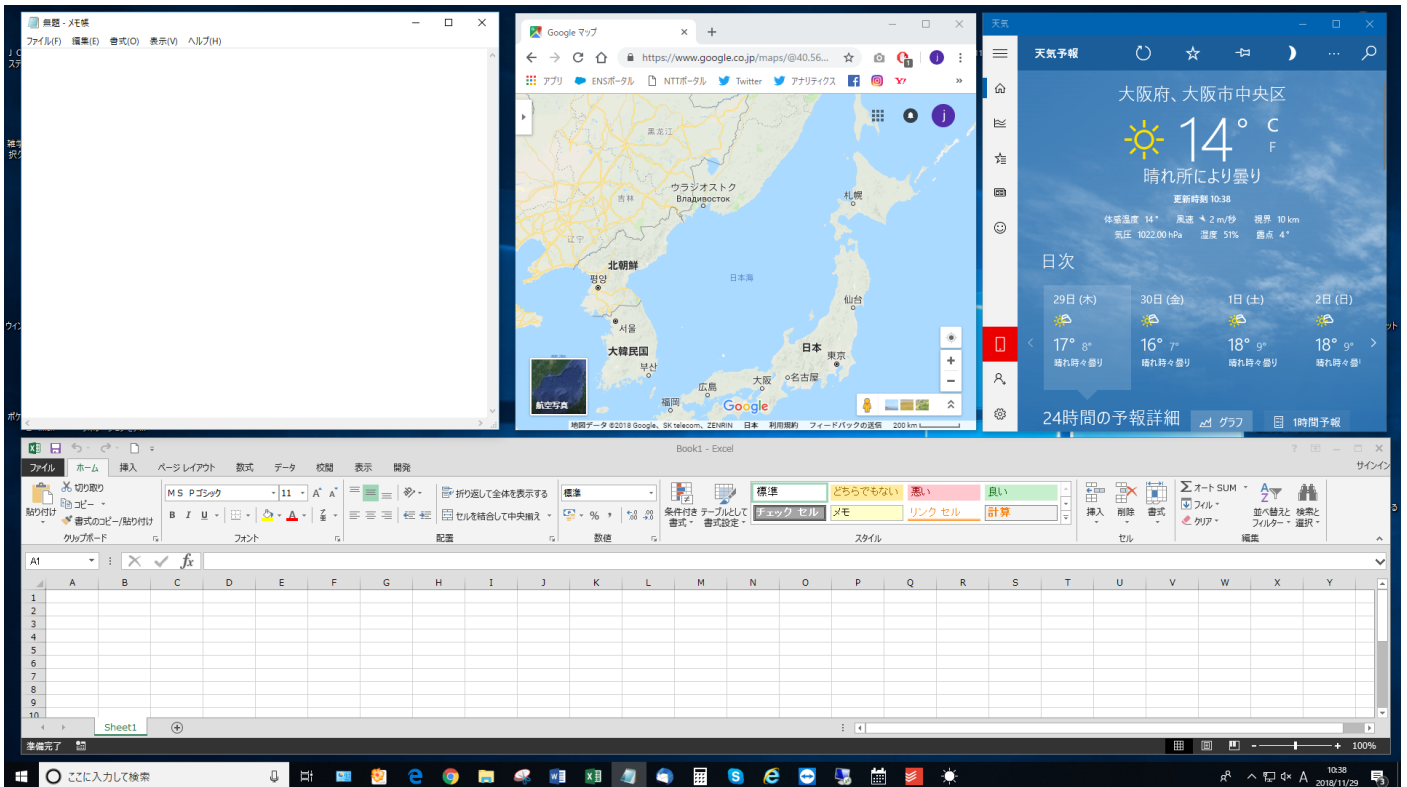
無題 - メモ帳
ファイル(F) 編集(E) 書式(O) 表示(V) ヘルプ(H)

Google マップ
https://www.google.co.jp/maps/@40.56...
アプリ ENSポータル NTTポータル Twitter アナリティクス
黒龍江
吉林
ウラジオストク
Владивосток
札幌
遼寧
北朝鮮
平壌
日本海
仙台
서울
大韓民国
부산
日本
東京
広島
大阪
名古屋
福岡
航空写真
Google
地図データ ©2018 Google、SK telecom、ZENRIN 日本 利用規約 フィードバックの送信 200 km

天気
天気予報
大阪府、大阪市中央区
14° C F
晴れ所により曇り
更新時刻 10:38
体感温度 14° 風速 2 m/秒 視界 10 km
気圧 1022.00 hPa 湿度 51% 露点 4°
日次
29日 (木) 17° 8° 晴れ時々曇り
30日 (金) 16° 7° 晴れ時々曇り
1日 (土) 18° 9° 晴れ時々曇り
2日 (日) 18° 9° 晴れ時々曇り
24時間の予報詳細
グラフ
1時間予報

Book1 - Excel
サインイン
ファイル ホーム 挿入 ページ レイアウト 数式 データ 校閲 表示 開発
切り取り
コピー
書式のコピー/貼り付け
貼り付け
クリップボード
MS Pゴシック 11
B I U
フォント
折り返して全体を表示する
セルを結合して中央揃え
配置
標準
% ,
数値
条件付き書式
テーブルとして書式設定
標準 どちらでもない 悪い 良い
チェック セル メモ リンク セル 計算
スタイル
挿入 削除 書式
セル
オート SUM
フィル
クリア
並べ替えとフィルター
検索と選択
編集
A1
fx
A B C D E F G H I J K L M N O P Q R S T U V W X Y
1
2
3
4
5
6
7
8
9
10
Sheet1
準備完了
100%

ここに入力して検索
10:38
2018/11/29